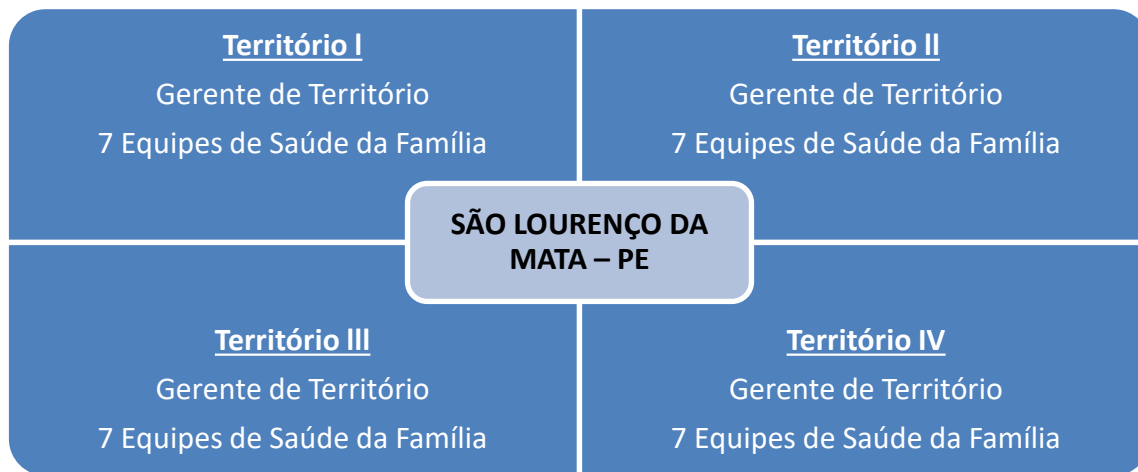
Território I
Gerente de Território
7 Equipes de Saúde da Família

Território II
Gerente de Território
7 Equipes de Saúde da Família

SÃO LOURENÇO DA MATA – PE

Território III
Gerente de Território
7 Equipes de Saúde da Família

Território IV
Gerente de Território
7 Equipes de Saúde da Família